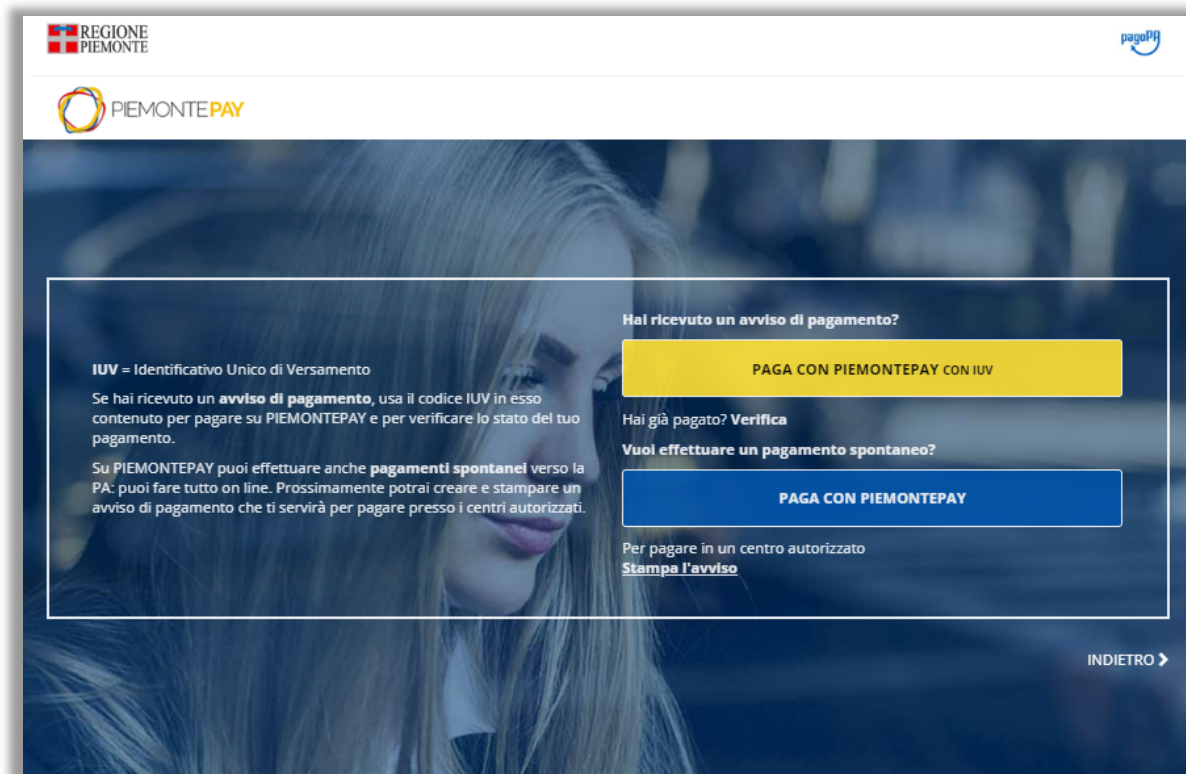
REGIONE PIEMONTE

pagoPA

PIEMONTEPAY

IUV = Identificativo Unico di Versamento

Se hai ricevuto un avviso di pagamento, usa il codice IUV in esso contenuto per pagare su PIEMONTEPAY e per verificare lo stato del tuo pagamento.

Su PIEMONTEPAY puoi effettuare anche pagamenti spontanei verso la PA: puoi fare tutto on line. Prossimamente potrai creare e stampare un avviso di pagamento che ti servirà per pagare presso i centri autorizzati.

Hai ricevuto un avviso di pagamento?

PAGA CON PIEMONTEPAY CON IUV

Hai già pagato? Verifica

Vuoi effettuare un pagamento spontaneo?

PAGA CON PIEMONTEPAY

Per pagare in un centro autorizzato
Stampa l'avviso

INDIETRO ›